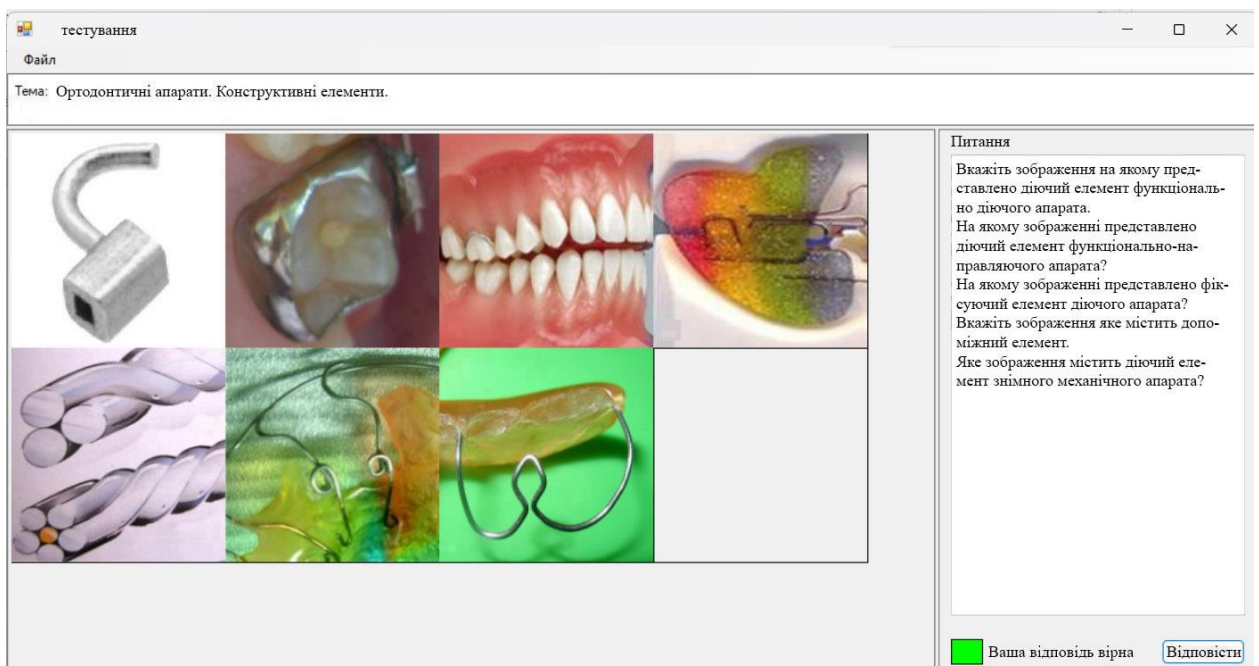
тестування

Файл

Тема: Ортодонтичні апарати. Конструктивні елементи.

Питання

Вкажіть зображення на якому представлено діючий елемент функціонально діючого апарата.
На якому зображенні представлено діючий елемент функціонально-направляючого апарата?
На якому зображенні представлено фіксуючий елемент діючого апарата?
Вкажіть зображення яке містить допоміжний елемент.
Яке зображення містить діючий елемент знімного механічного апарата?

Ваша відповідь вірна

Відповісти